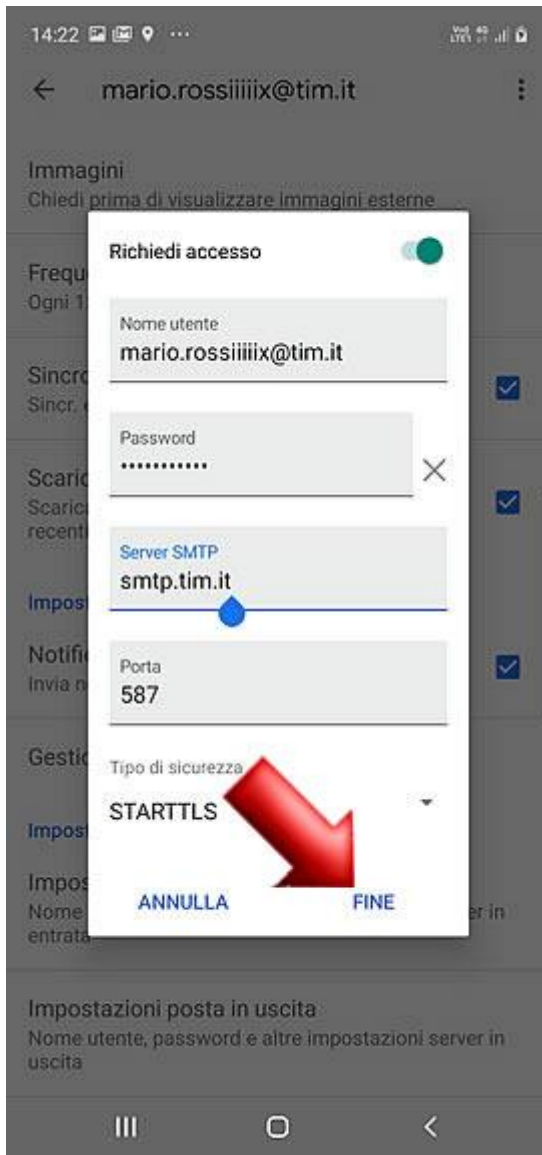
14:22

mario.rossiiiiix@tim.it

Immagini
Chiedi prima di visualizzare immagini esterne

Frequ
Ogni 1

Sincr
Sincr.

Scaric
Scaric
recent

Impost

Notific
Invia n

Gestic

Impost

Impos
Nome
entrata

er in

Richiedi accesso

Nome utente
mario.rossiiiiix@tim.it

Password
•••••••••••

Server SMTP
smtp.tim.it

Porta
587

Tipo di sicurezza
STARTTLS

ANNULLA
FINE

Impostazioni posta in uscita
Nome utente, password e altre impostazioni server in uscita